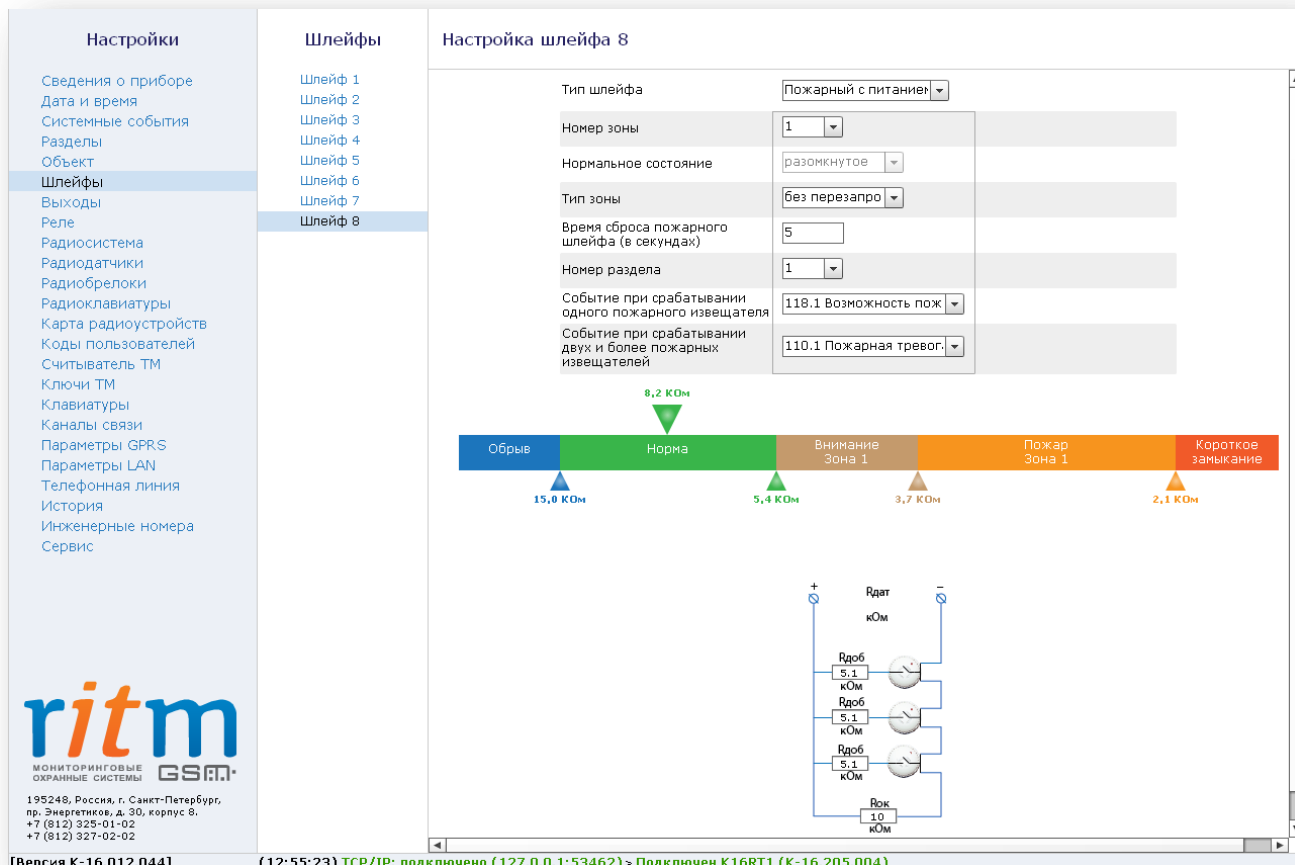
Настройки

Сведения о приборе
Дата и время
Системные события
Разделы
Объект
Шлейфы
Выходы
Реле
Радиосистема
Радиодатчики
Радиобрелоки
Радиоклавиатуры
Карта радиоустройств
Коды пользователей
Считыватель ТМ
Ключи ТМ
Клавиатуры
Каналы связи
Параметры GPRS
Параметры LAN
Телефонная линия
История
Инженерные номера
Сервис

ritm
МОНИТОРИНГОВЫЕ ОХРАННЫЕ СИСТЕМЫ GSM

195248, Россия, г. Санкт-Петербург, пр. Энергетиков, д. 30, корпус 8.
+7 (812) 325-01-02
+7 (812) 327-02-02

Шлейфы

Шлейф 1
Шлейф 2
Шлейф 3
Шлейф 4
Шлейф 5
Шлейф 6
Шлейф 7
Шлейф 8

Настройка шлейфа 8

| | |
|---|---|
| Тип шлейфа | Пожарный с питанием |
| Номер зоны | 1 |
| Нормальное состояние | разомкнутое |
| Тип зоны | без перезапро |
| Время сброса пожарного шлейфа (в секундах) | 5 |
| Номер раздела | 1 |
| Событие при срабатывании одного пожарного извещателя | 118.1 Возможность пож |
| Событие при срабатывании двух и более пожарных извещателей | 110.1 Пожарная тревог. |

8,2 КОм

Обрыв
Норма
Внимание Зона 1
Пожар Зона 1
Короткое замыкание

15,0 КОм
5,4 КОм
3,7 КОм
2,1 КОм

+
−
Rдат кОм
Rдоб 5.1 кОм
Rдоб 5.1 кОм
Rдоб 5.1 кОм
Rок 10 кОм

[Версия К-16.012.044]
(12:55:23) TCP/IP: подключено (127.0.0.1:53462) > Подключен K16RT1 (К-16.205.004)